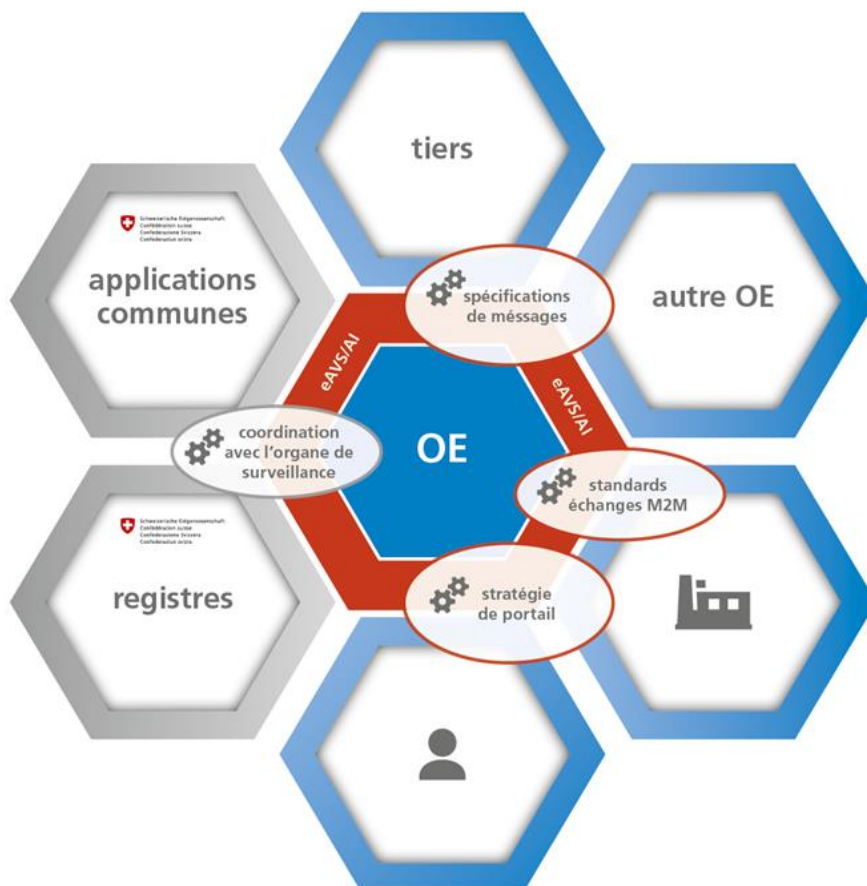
tiers

Schweizerische Eidgenossenschaft
Confédération suisse
Confederazione Svizzera
Confederaziun svizra

applications communes

autre OE

spécifications de méssages

eAVS/AI

eAVS/AI

coordination avec l'organe de surveillance

OE

standards échanges M2M

Schweizerische Eidgenossenschaft
Confédération suisse
Confederazione Svizzera
Confederaziun svizra

registres

stratégie de portail